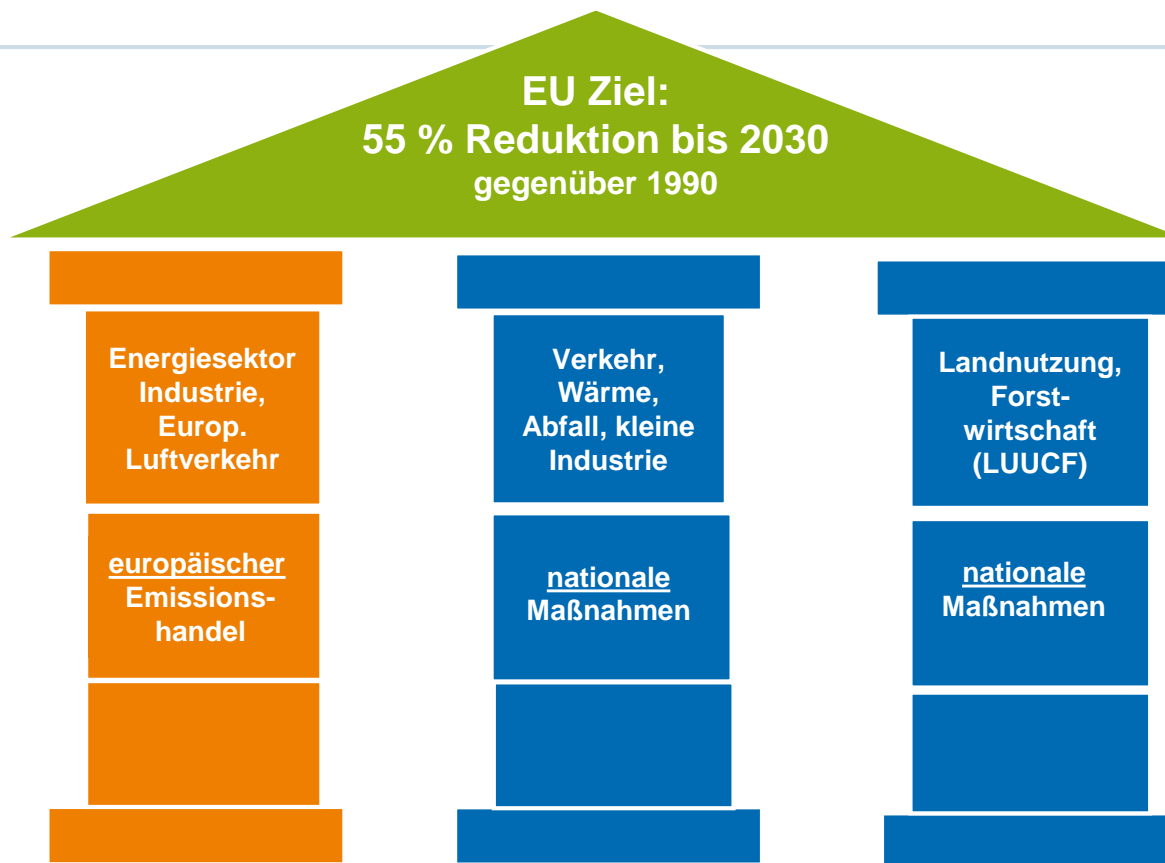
EU Ziel:
55 % Reduktion bis 2030
gegenüber 1990

Energiesektor Industrie, Europ. Luftverkehr

europäischer Emissionshandel

Verkehr, Wärme, Abfall, kleine Industrie

nationale Maßnahmen

Landnutzung, Forstwirtschaft (LUUCF)

nationale Maßnahmen